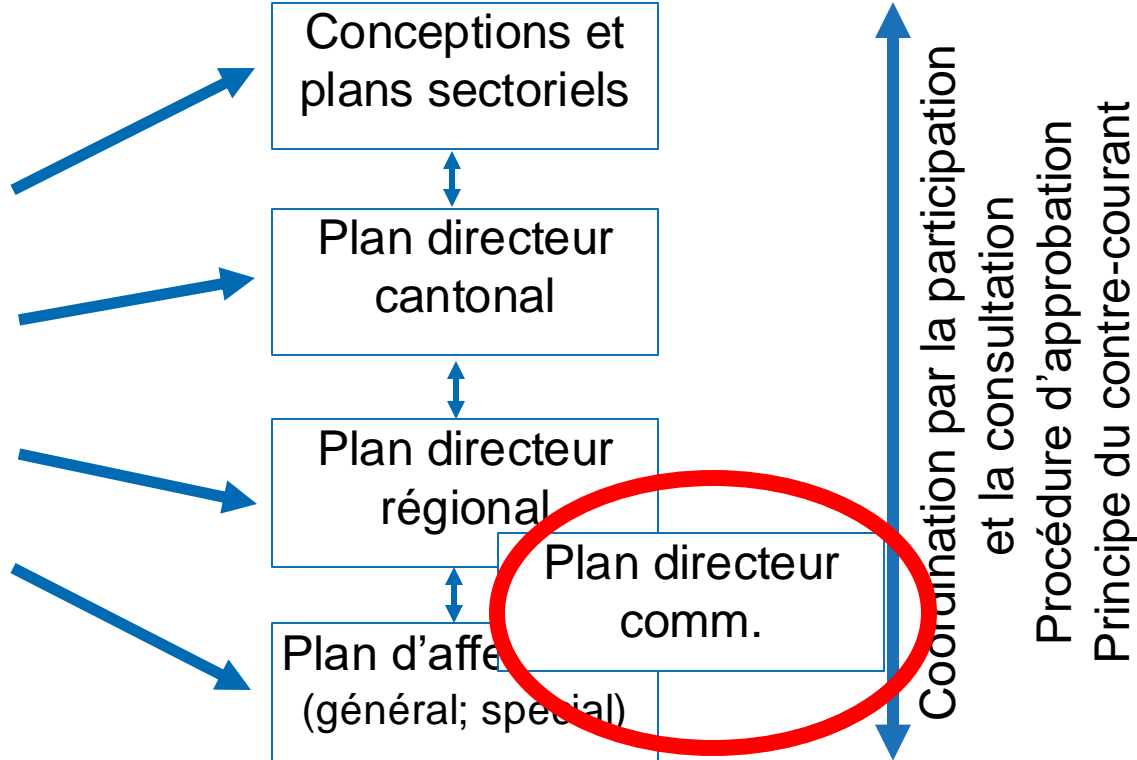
Conceptions et plans sectoriels

Plan directeur cantonal

Plan directeur régional

Plan directeur comm.

Plan d'affe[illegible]
(général; spécial)

Coordination par la participation et la consultation
Procédure d'approbation
Principe du contre-courant